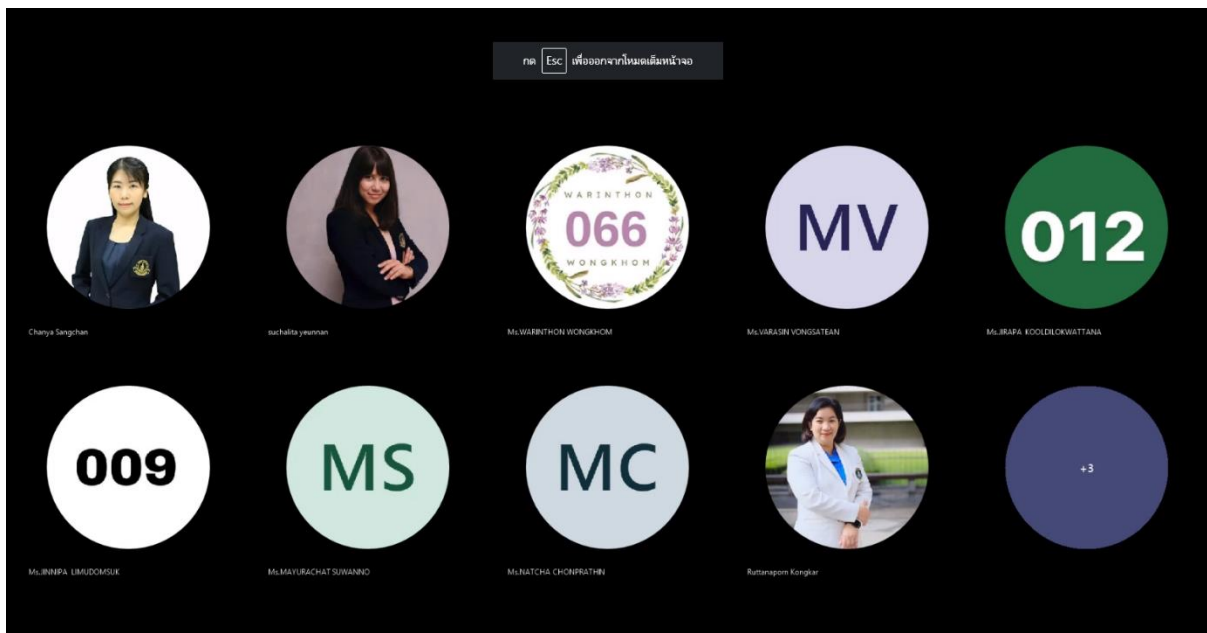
กด Esc เพื่อออกจากโหมดเต็มหน้าจอ

Chanya Sangchan

suchalita yeunnan

WARINTHON
066
WONGKHOM

Ms.WARINTHON WONGKHOM

MV

Ms.VARASIN VONGSATEAN

012

Ms.JIRAPA KOOLDILOKWATTANA

009

Ms.JINNIPA LIMUDOMSUK

MS

Ms.MAYURACHAT SUWANNO

MC

Ms.NATCHA CHONPRATHIN

Ruttanaporn Kongkar

+3